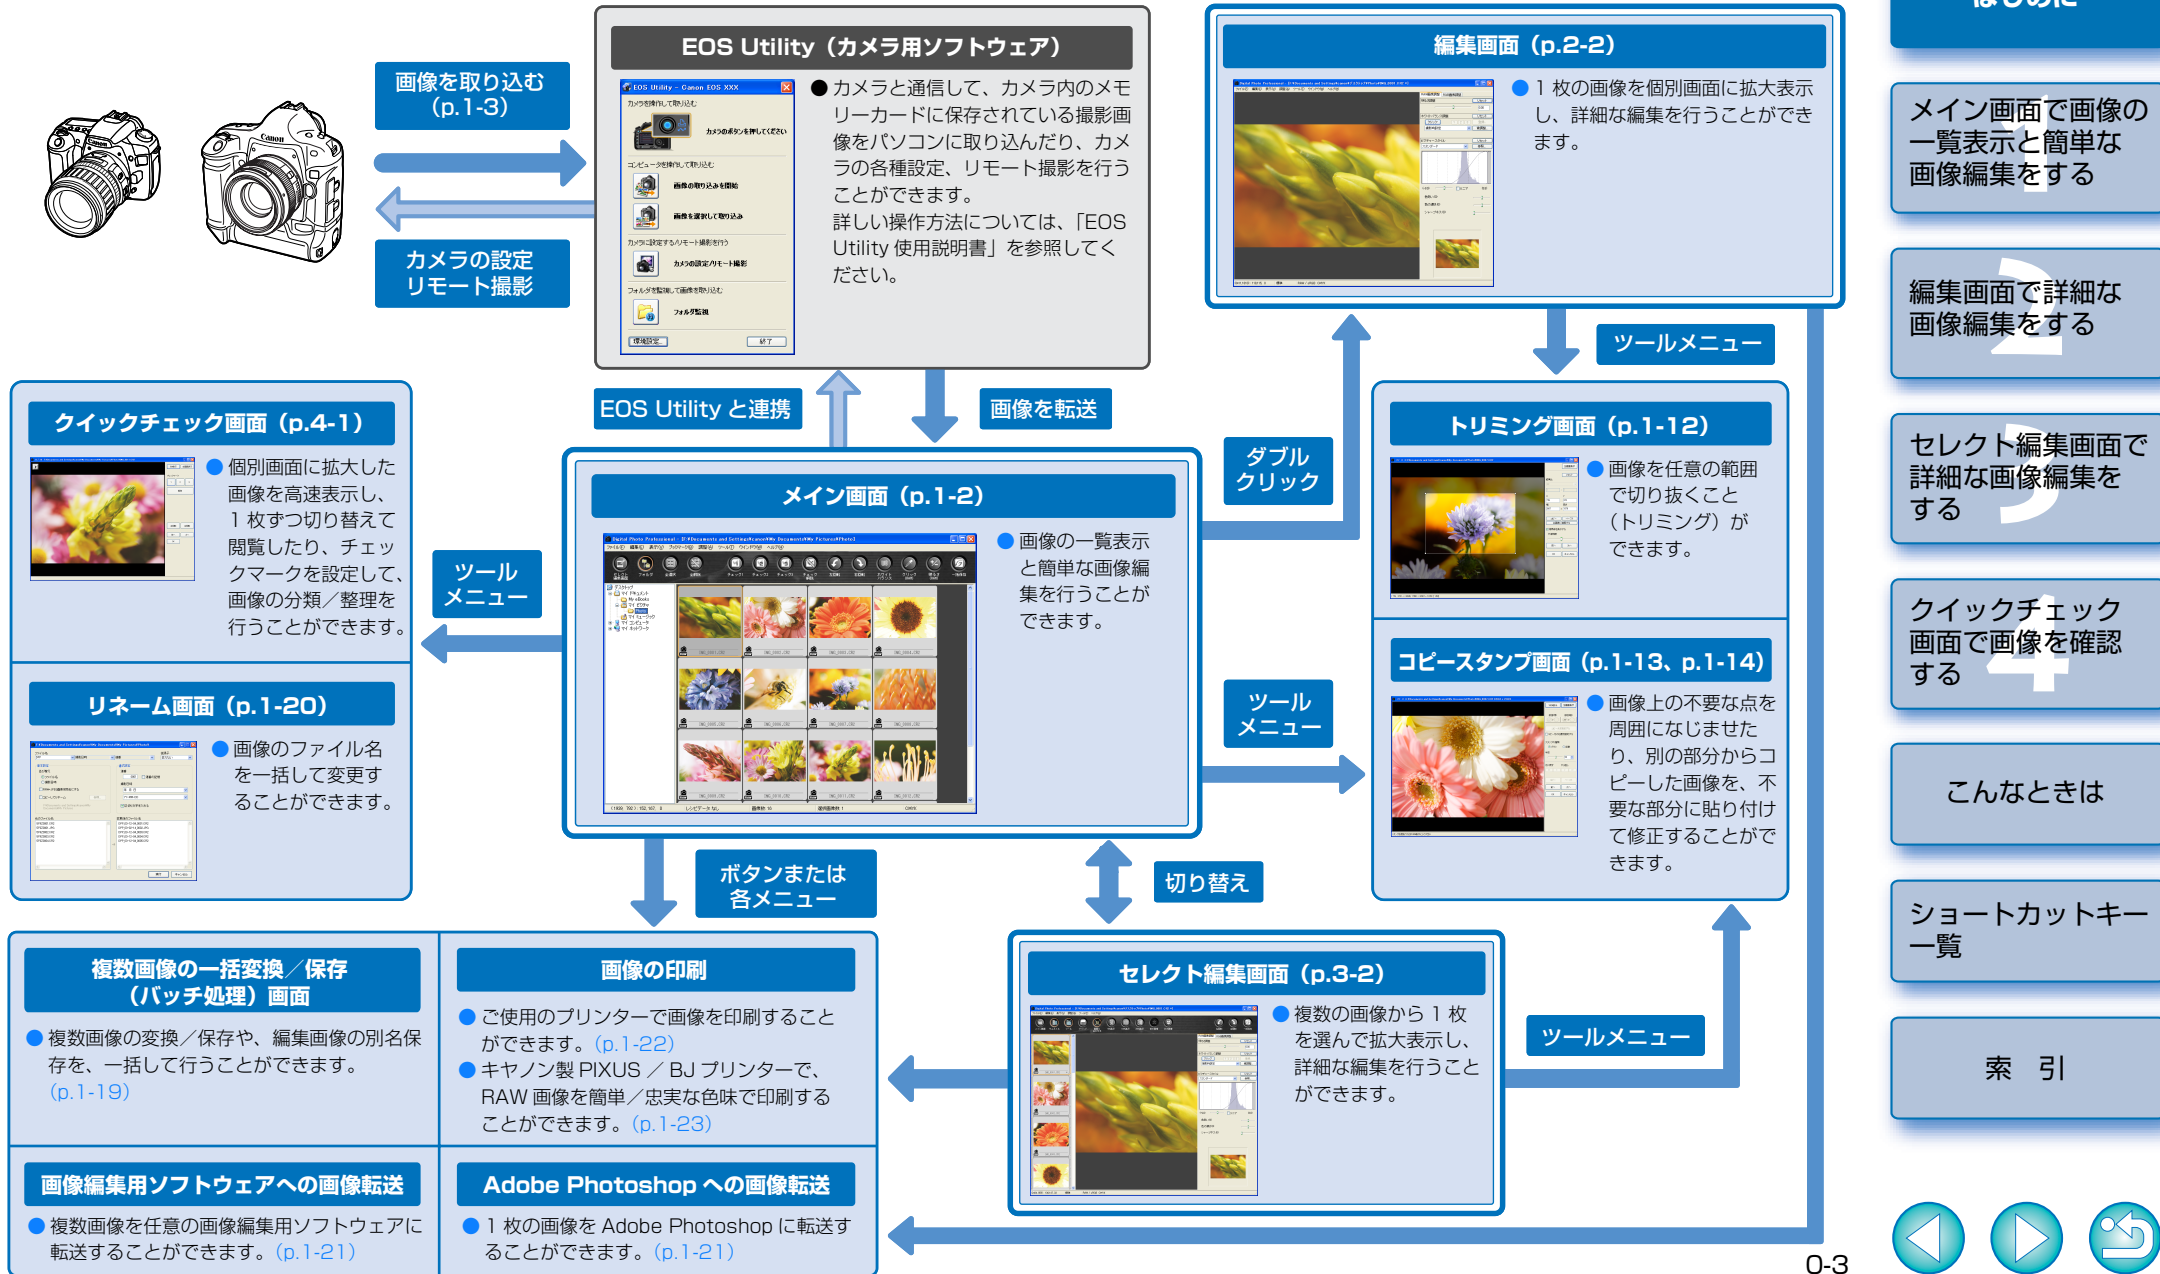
はじめに

画像を取り込む（p.1-3）

カメラの設定 リモート撮影

EOS Utility（カメラ用ソフトウェア）

●カメラと通信して、カメラ内のメモリーカードに保存されている撮影画像をパソコンに取り込んだり、カメラの各種設定、リモート撮影を行うことができます。
詳しい操作方法については、「EOS Utility 使用説明書」を参照してください。

EOS Utility と連携

画像を転送

編集画面（p.2-2）

●1 枚の画像を個別画面に拡大表示し、詳細な編集を行うことができます。

ツールメニュー

ダブルクリック

トリミング画面（p.1-12）

●画像を任意の範囲で切り抜くこと（トリミング）ができます。

クイックチェック画面（p.4-1）

●個別画面に拡大した画像を高速表示し、1 枚ずつ切り替えて閲覧したり、チェックマークを設定して、画像の分類／整理を行うことができます。

ツールメニュー

メイン画面（p.1-2）

●画像の一覧表示と簡単な画像編集を行うことができます。

ツールメニュー

コピースタンプ画面（p.1-13、p.1-14）

●画像上の不要な点を周囲になじませたり、別の部分からコピーした画像を、不要な部分に貼り付けて修正することができます。

リネーム画面（p.1-20）

●画像のファイル名を一括して変更することができます。

ボタンまたは各メニュー

切り替え

複数画像の一括変換／保存（バッチ処理）画面

●複数画像の変換／保存や、編集画像の別名保存を、一括して行うことができます。(p.1-19)

画像の印刷

●ご使用のプリンターで画像を印刷することができます。(p.1-22)
●キヤノン製 PIXUS ／ BJ プリンターで、RAW 画像を簡単／忠実な色味で印刷することができます。(p.1-23)

セレクト編集画面（p.3-2）

●複数の画像から 1 枚を選んで拡大表示し、詳細な編集を行うことができます。

ツールメニュー

画像編集用ソフトウェアへの画像転送

●複数画像を任意の画像編集用ソフトウェアに転送することができます。(p.1-21)

Adobe Photoshop への画像転送

●1 枚の画像を Adobe Photoshop に転送することができます。(p.1-21)

0-3

メイン画面で画像の一覧表示と簡単な画像編集をする 1

編集画面で詳細な画像編集をする 2

セレクト編集画面で詳細な画像編集をする 3

クイックチェック画面で画像を確認する 4

こんなときは

ショートカットキー一覧

索 引